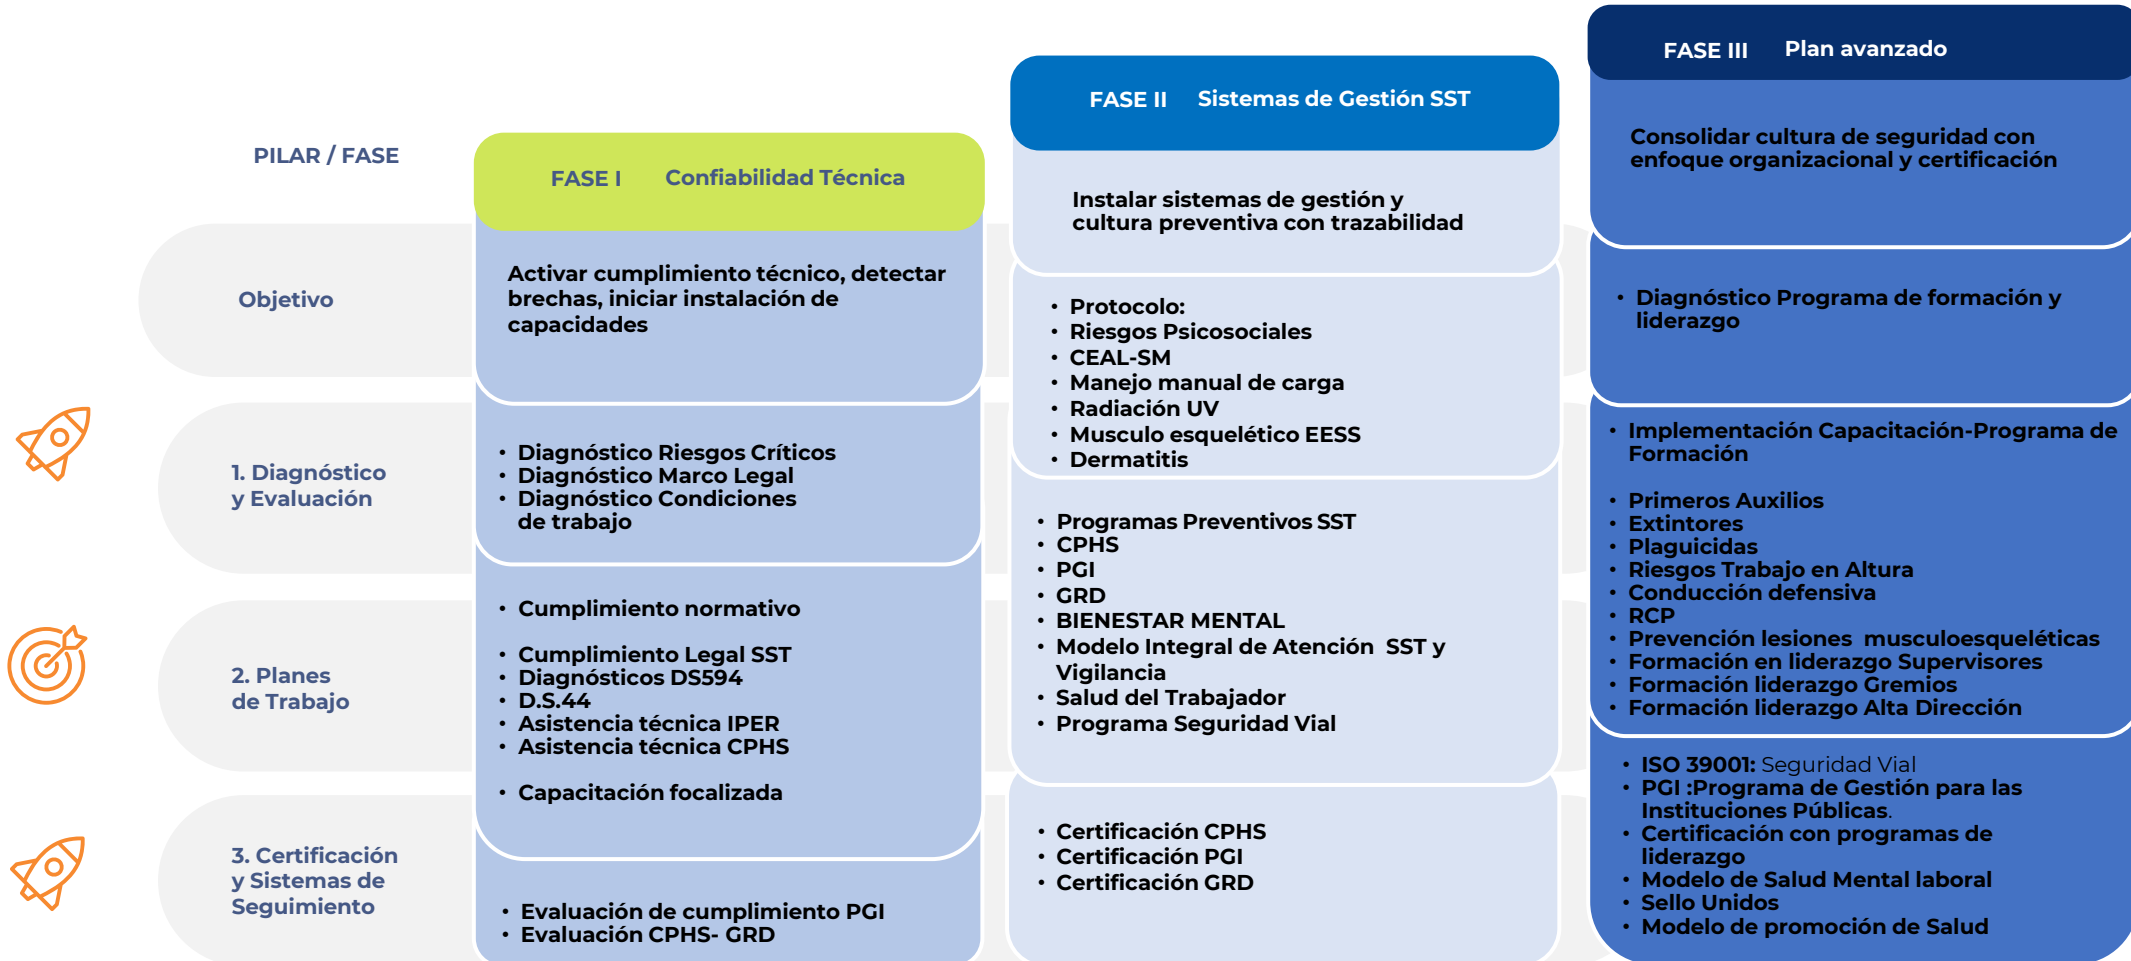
PILAR / FASE

Objetivo

1. Diagnóstico y Evaluación

2. Planes de Trabajo

3. Certificación y Sistemas de Seguimiento

FASE I Confiabilidad Técnica

Activar cumplimiento técnico, detectar brechas, iniciar instalación de capacidades

• Diagnóstico Riesgos Críticos
• Diagnóstico Marco Legal
• Diagnóstico Condiciones de trabajo

• Cumplimiento normativo

• Cumplimiento Legal SST
• Diagnósticos DS594
• D.S.44
• Asistencia técnica IPER
• Asistencia técnica CPHS

• Capacitación focalizada

• Evaluación de cumplimiento PGI
• Evaluación CPHS- GRD

FASE II Sistemas de Gestión SST

Instalar sistemas de gestión y cultura preventiva con trazabilidad

• Protocolo:
• Riesgos Psicosociales
• CEAL-SM
• Manejo manual de carga
• Radiación UV
• Musculo esquelético EESS
• Dermatitis

• Programas Preventivos SST
• CPHS
• PGI
• GRD
• BIENESTAR MENTAL
• Modelo Integral de Atención SST y Vigilancia
• Salud del Trabajador
• Programa Seguridad Vial

• Certificación CPHS
• Certificación PGI
• Certificación GRD

FASE III Plan avanzado

Consolidar cultura de seguridad con enfoque organizacional y certificación

• Diagnóstico Programa de formación y liderazgo

• Implementación Capacitación-Programa de Formación

• Primeros Auxilios
• Extintores
• Plaguicidas
• Riesgos Trabajo en Altura
• Conducción defensiva
• RCP
• Prevención lesiones musculoesqueléticas
• Formación en liderazgo Supervisores
• Formación liderazgo Gremios
• Formación liderazgo Alta Dirección

• ISO 39001: Seguridad Vial
• PGI :Programa de Gestión para las Instituciones Públicas.
• Certificación con programas de liderazgo
• Modelo de Salud Mental laboral
• Sello Unidos
• Modelo de promoción de Salud